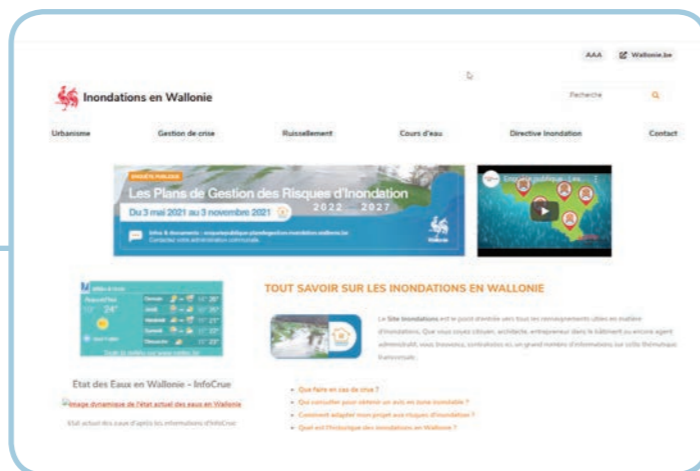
AAA Wallonie.be

Inondations en Wallonie

Recherche

Urbanisme Gestion de crise Ruissellement Cours d'eau Directive Inondation Contact

ENQUÊTE PUBLIQUE

Les Plans de Gestion des Risques d'Inondation

2022 — 2027

Du 3 mai 2021 au 3 novembre 2021

Infos & documents : enquetepublique.planbegestion.inondation.wallonie.be
Contactez votre administration communale

Enquête publique - Les ...

TOUT SAVOIR SUR LES INONDATIONS EN WALLONIE

Le Site Inondations est le point d'entrée vers tous les renseignements utiles en matière d'inondations. Que vous soyez citoyen, architecte, entrepreneur dans le bâtiment ou encore agent administratif, vous trouverez, centralisés ici, un grand nombre d'informations sur cette thématique transversale.

Aujourd'hui 24°

Demain 26°
Jeudi 26°
Vendredi 27°
Samedi 22°
Dimanche 23°

Etat des Eaux en Wallonie - InfoCrue

Image dynamique de l'état actuel des eaux en Wallonie

Etat actuel des eaux d'après les informations d'InfoCrue

Que faire en cas de crue ?
Que consulter pour obtenir un avis en zone inondable ?
Comment adapter mon projet aux risques d'inondation ?
Quel est l'historique des inondations en Wallonie ?